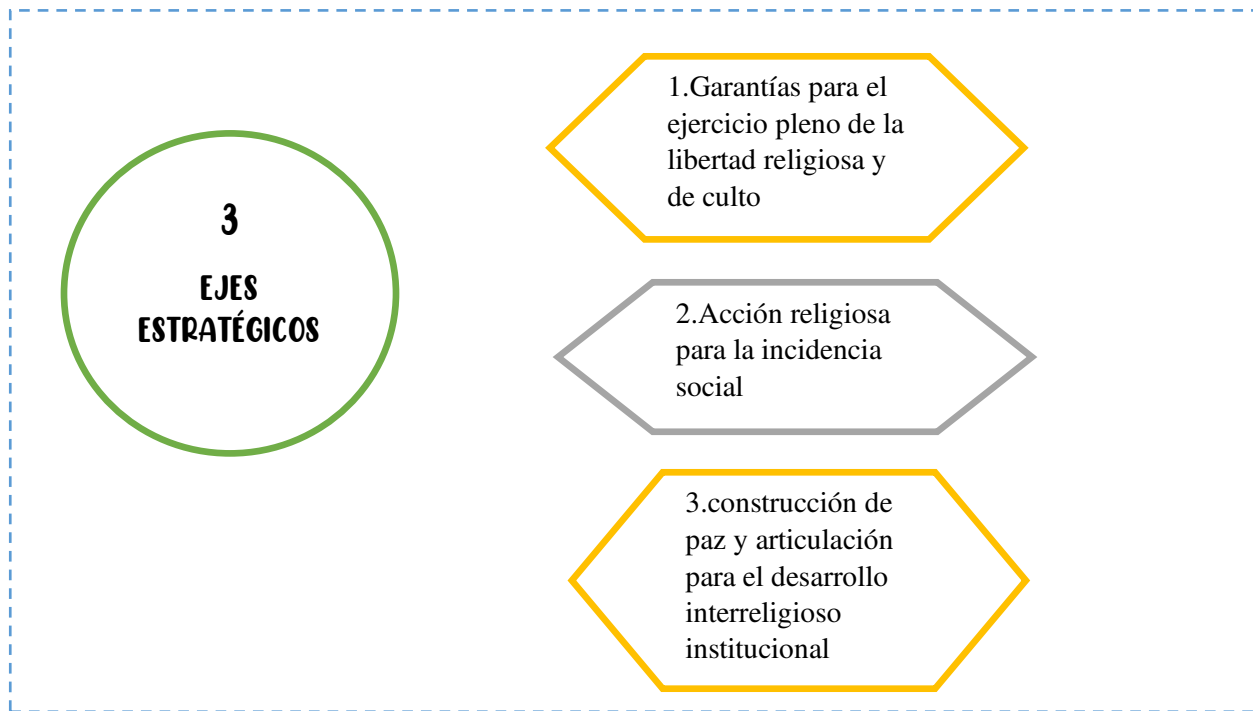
3

EJES ESTRATÉGICOS

1.Garantías para el ejercicio pleno de la libertad religiosa y de culto

2.Acción religiosa para la incidencia social

3.construcción de paz y articulación para el desarrollo interreligioso institucional